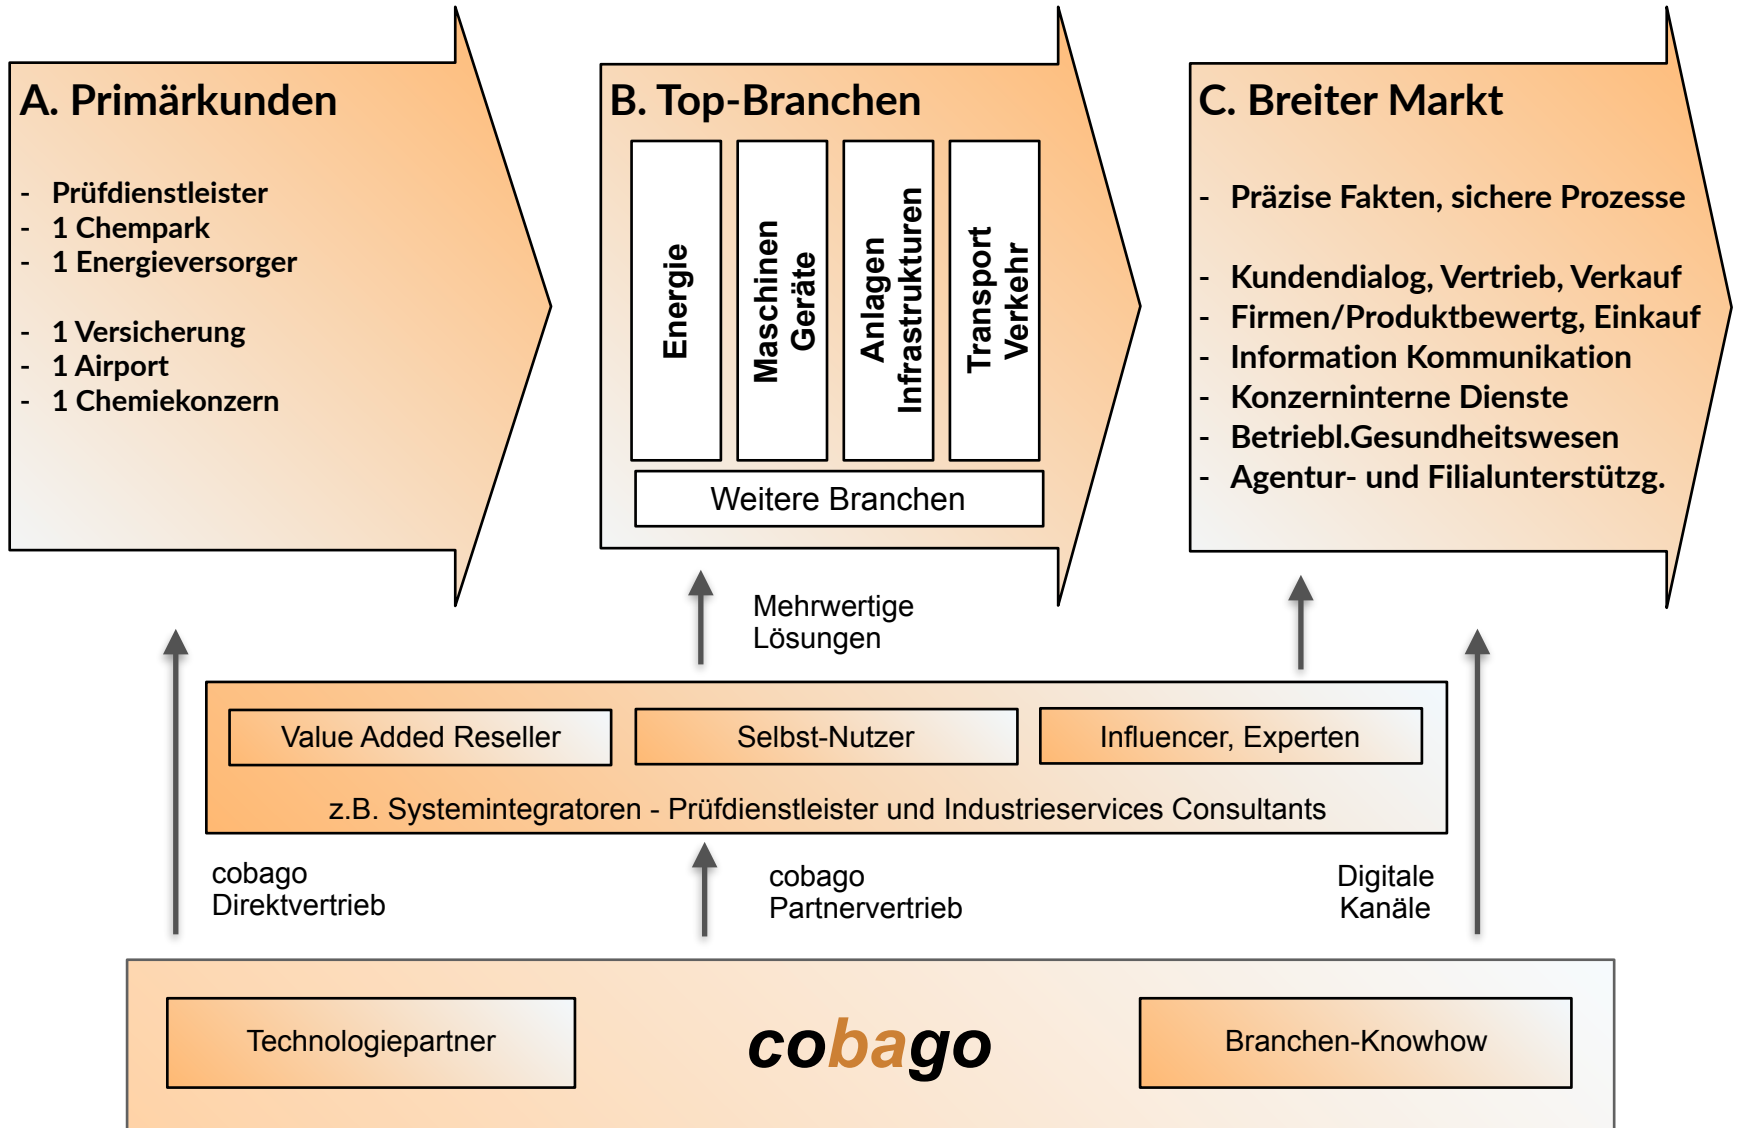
A. Primärkunden

- Prüfdienstleister
- 1 Chempark
- 1 Energieversorger

- 1 Versicherung
- 1 Airport
- 1 Chemiekonzern

B. Top-Branchen

Energie

Maschinen Geräte

Anlagen Infrastrukturen

Transport Verkehr

Weitere Branchen

C. Breiter Markt

- Präzise Fakten, sichere Prozesse

- Kundendialog, Vertrieb, Verkauf
- Firmen/Produktbewertg, Einkauf
- Information Kommunikation
- Konzerninterne Dienste
- Betriebl.Gesundheitswesen
- Agentur- und Filialunterstützg.

Mehrwertige Lösungen

Value Added Reseller

Selbst-Nutzer

Influencer, Experten

z.B. Systemintegratoren - Prüfdienstleister und Industrieservices Consultants

cobago Direktvertrieb

cobago Partnervertrieb

Digitale Kanäle

Technologiepartner

cobago

Branchen-Knowhow